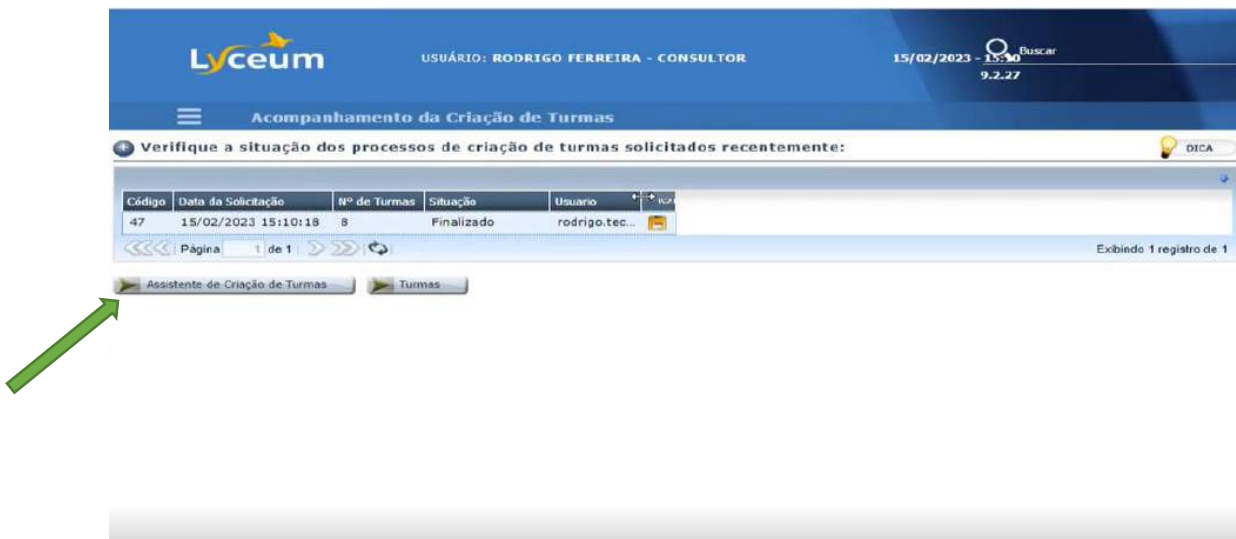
Lyceum

USUÁRIO: RODRIGO FERREIRA - CONSULTOR

15/02/2023 - 15:10 Buscar
9.2.27

Acompanhamento da Criação de Turmas

Verifique a situação dos processos de criação de turmas solicitados recentemente:

DICA

| Código | Data da Solicitação | Nº de Turmas | Situação | Usuario |
|---|---|---|---|---|
| 47 | 15/02/2023 15:10:18 | 8 | Finalizado | rodrigo.tec... |

Página 1 de 1

Exibindo 1 registro de 1

Assistente de Criação de Turmas

Turmas